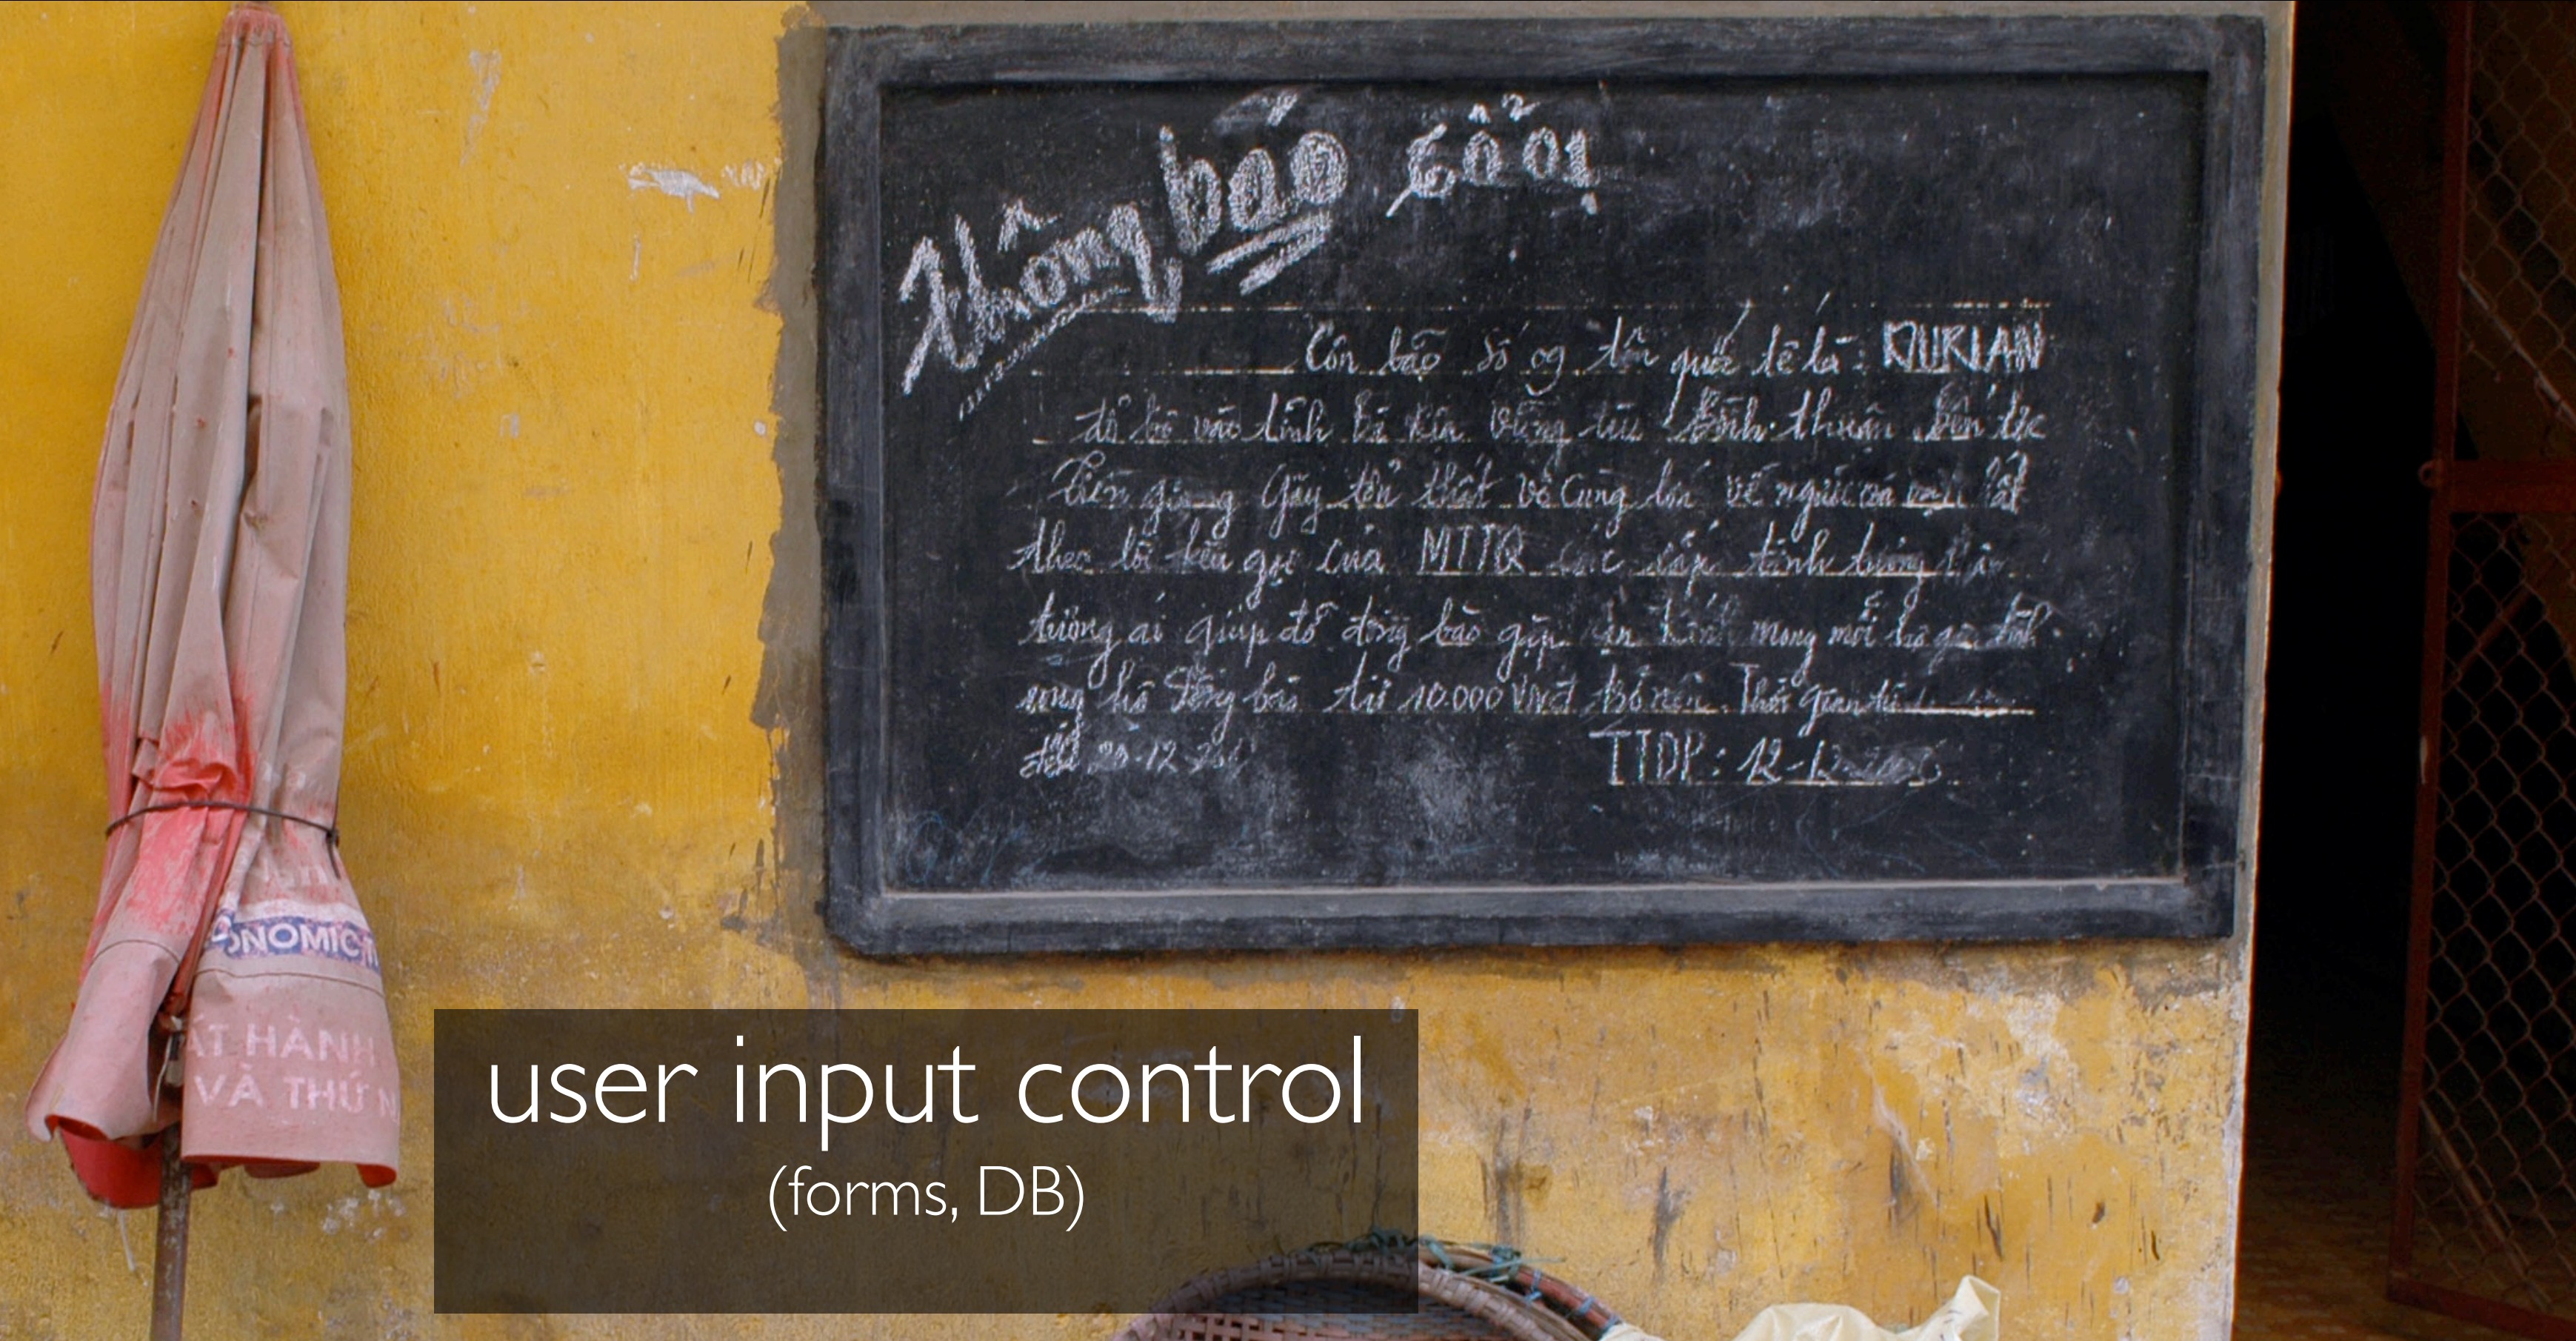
Thông báo Gấp

Cơn bão số 09 tên quốc tế là: DURIAN đổ bộ vào tỉnh Bà Rịa Vũng tàu Bình thuận Bến tre Tiền giang Gây tổn thất về Của cải về người rất lớn theo lời kêu gọi của MTTQ các cấp tỉnh trung ương ai giúp đỡ đồng bào gặp nạn kính mong mỗi hộ gia đình ủng hộ đồng bào từ 10.000 VNĐ trở lên. Thời gian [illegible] đến 20-12-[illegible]

TTDP: 12-12-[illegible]

ONOMIC
ÁT HÀNH
VÀ THỨ

user input control
(forms, DB)